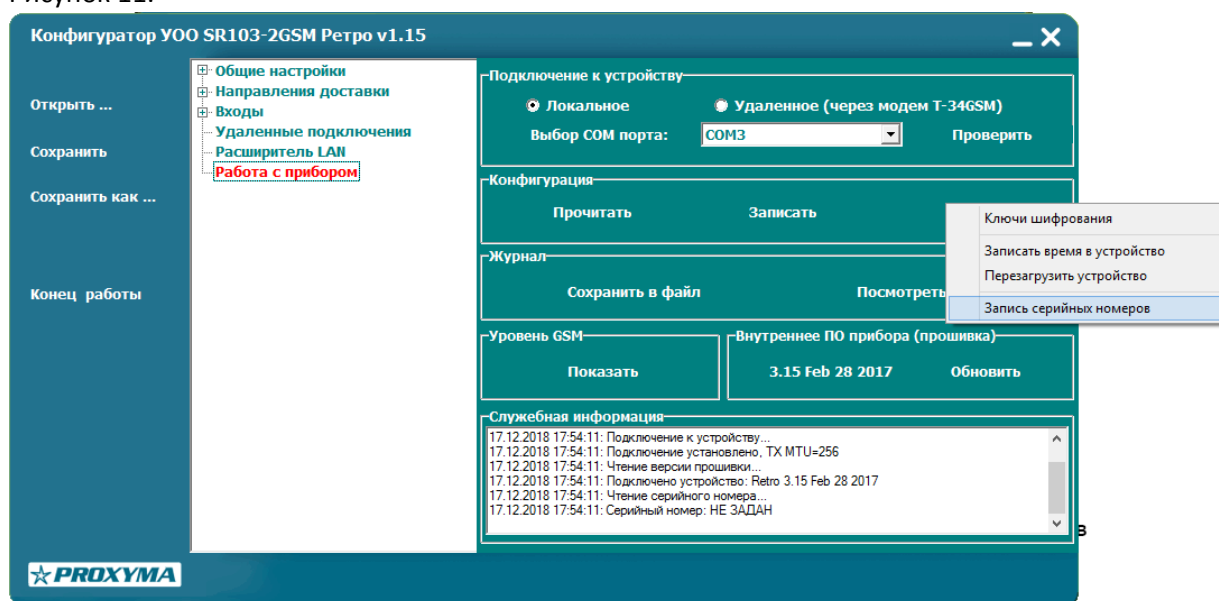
Рисунок 12.

Конфигуратор УОО SR103-2GSM Ретро v1.15

Открыть ...

Сохранить

Сохранить как ...

Конец работы

Общие настройки
Направления доставки
Входы
Удаленные подключения
Расширитель LAN
Работа с прибором

Подключение к устройству
Локальное
Удаленное (через модем T-34GSM)
Выбор COM порта: COM3
Проверить

Конфигурация
Прочитать
Записать

Ключи шифрования
Записать время в устройство
Перезагрузить устройство
Запись серийных номеров

Журнал
Сохранить в файл
Посмотреть

Уровень GSM
Показать

Внутреннее ПО прибора (прошивка)
3.15 Feb 28 2017
Обновить

Служебная информация
17.12.2018 17:54:11: Подключение к устройству...
17.12.2018 17:54:11: Подключение установлено, TX MTU=256
17.12.2018 17:54:11: Чтение версии прошивки...
17.12.2018 17:54:11: Подключено устройство: Retro 3.15 Feb 28 2017
17.12.2018 17:54:11: Чтение серийного номера...
17.12.2018 17:54:11: Серийный номер: НЕ ЗАДАН

в

PROXYMA